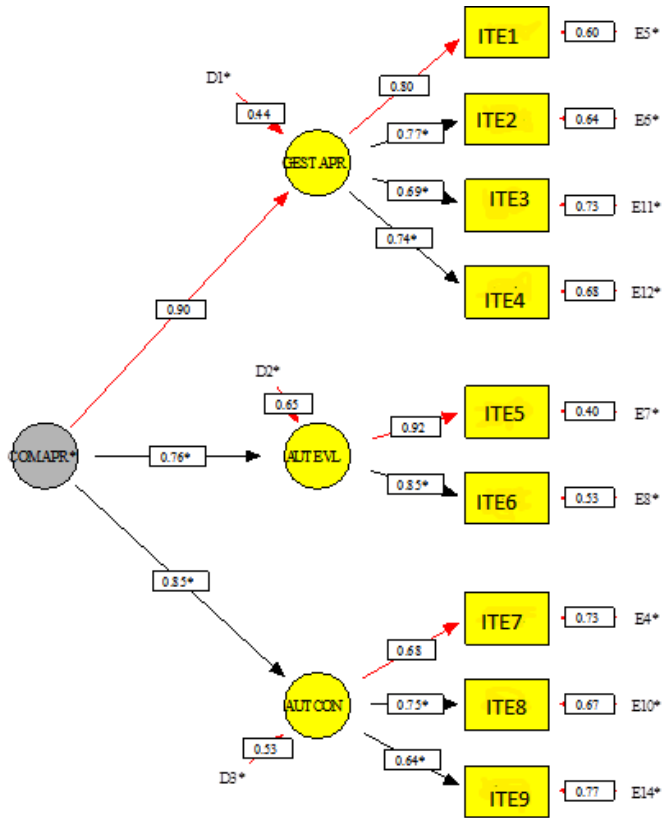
ITE1
0.60
E5*
D1*
0.80
0.44
ITE2
0.64
E6*
0.77*
GEST APR
ITE3
0.73
E11*
0.69*
0.74*
0.90
ITE4
0.68
E12*
D2*
0.65
ITE5
0.40
E7*
0.92
COMAPR*
0.76*
AUT EVL
0.85*
ITE6
0.53
E8*
0.85*
ITE7
0.73
E4*
0.68
AUT CON
ITE8
0.67
E10*
0.75*
0.53
0.64*
D3*
ITE9
0.77
E14*